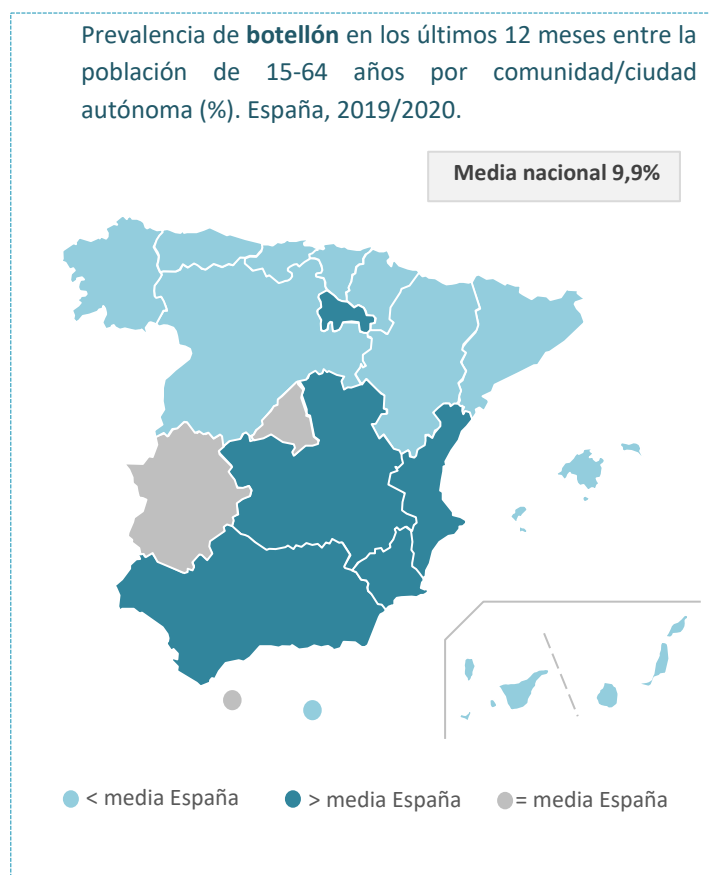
Prevalencia de **botellón** en los últimos 12 meses entre la población de 15-64 años por comunidad/ciudad autónoma (%). España, 2019/2020.

Media nacional 9,9%

< media España > media España = media España